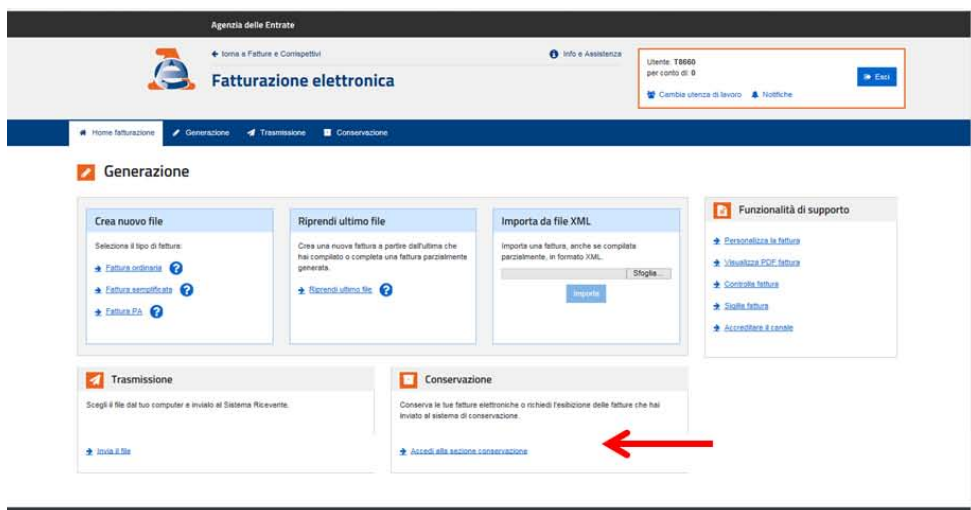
Agenzia delle Entrate

torna a Fatture e Corrispettivi

Info e Assistenza

Fatturazione elettronica

Utente: T8660
per conto di: 0

Esci

Cambia utenza di lavoro Notifiche

Home fatturazione Generazione Trasmissione Conservazione

Generazione

Crea nuovo file

Seleziona il tipo di fattura:

Fattura ordinaria

Fattura semplificata

Fattura PA

Riprendi ultimo file

Crea una nuova fattura a partire dall'ultima che hai compilato o completa una fattura parzialmente generata.

Riprendi ultimo file

Importa da file XML

Importa una fattura, anche se compilata parzialmente, in formato XML.

Sfoglia...

Importa

Funzionalità di supporto

Personalizza la fattura

Visualizza PDF fattura

Controlla fattura

Sigilla fattura

Accreditare il canale

Trasmissione

Scegli il file dal tuo computer e invialo al Sistema Ricevente.

Invia il file

Conservazione

Conserva le tue fatture elettroniche o richiedi l'esibizione delle fatture che hai inviato al sistema di conservazione.

Accedi alla sezione conservazione